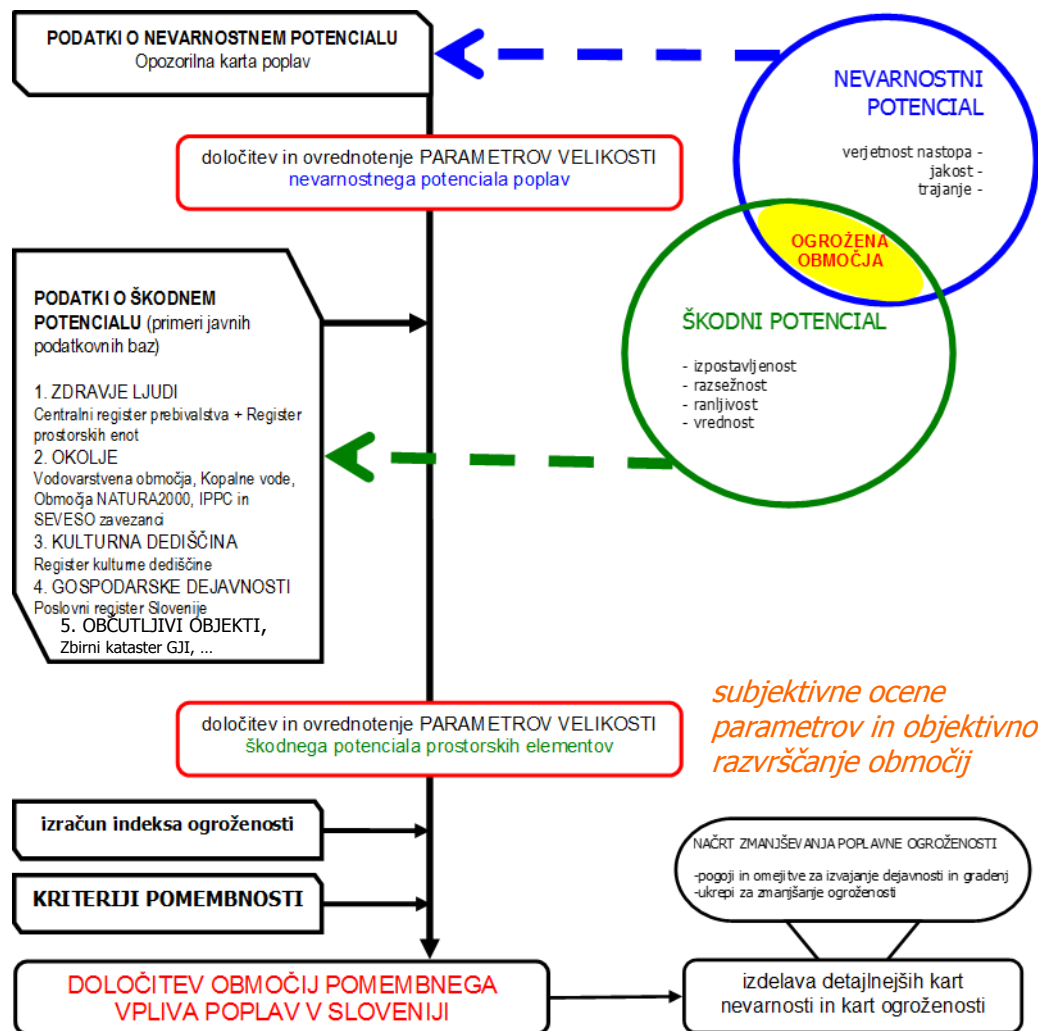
PODATKI O NEVARNOSTNEM POTENCIALU
Opozorilna karta poplav

NEVARNOSTNI POTENCIAL

verjetnost nastopa -
jakost -
trajanje -

določitev in ovrednotenje PARAMETROV VELIKOSTI nevarnostnega potenciala poplav

OGROŽENA OBMOČJA

PODATKI O ŠKODNEM POTENCIALU (primeri javnih podatkovnih baz)

1. ZDRAVJE LJUDI
Centralni register prebivalstva + Register prostorskih enot
2. OKOLJE
Vodovarstvena območja, Kopalne vode, Območja NATURA2000, IPPC in SEVESO zavezanci
3. KULTURNA DEDIŠČINA
Register kulturne dediščine
4. GOSPODARSKE DEJAVNOSTI
Poslovni register Slovenije
5. OBČUTLJIVI OBJEKTI,
Zbirni kataster GJI, ...

ŠKODNI POTENCIAL

- izpostavljenost
- razsežnost
- ranljivost
- vrednost

subjektivne ocene parametrov in objektivno razvrščanje območij

določitev in ovrednotenje PARAMETROV VELIKOSTI škodnega potenciala prostorskih elementov

izračun indeksa ogroženosti

KRITERIJI POMEMBNOSTI

NAČRT ZMANJŠEVANJA POPLAVNE OGROŽENOSTI
-pogoji in omejitve za izvajanje dejavnosti in gradenj
-ukrepi za zmanjšanje ogroženosti

DOLOČITEV OBMOČIJ POMEMBNEGA VPLIVA POPLAV V SLOVENIJI

izdelava detajlnejših kart nevarnosti in kart ogroženosti